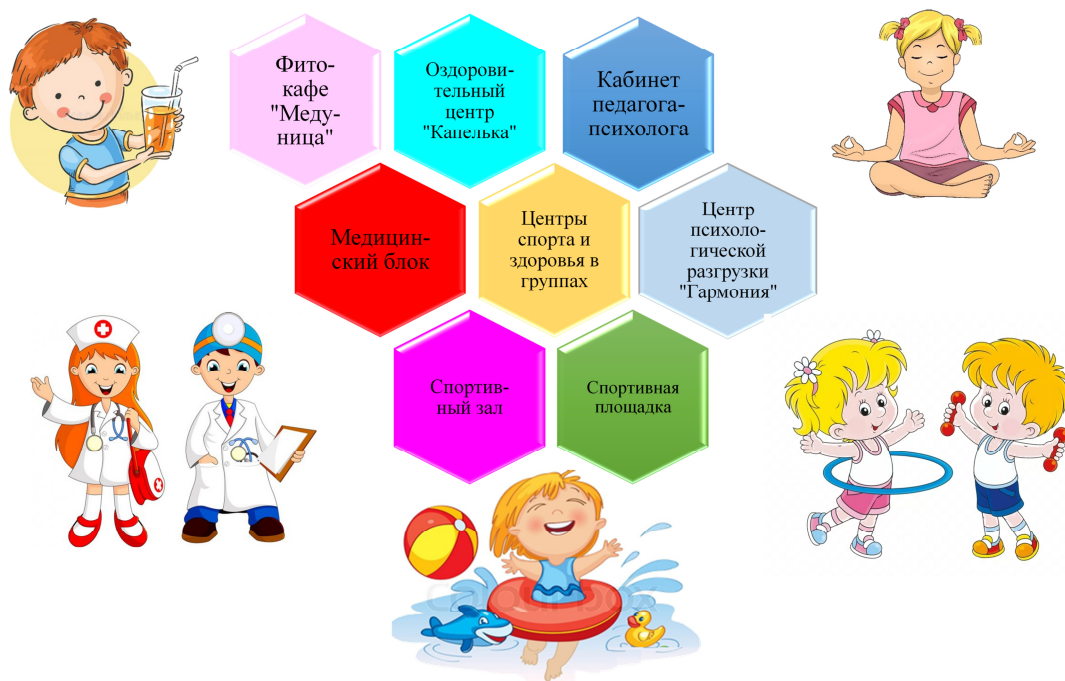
Фитокафе "Медуница"

Оздоровительный центр "Капелька"

Кабинет педагога-психолога

Медицинский блок

Центры спорта и здоровья в группах

Центр психологической разгрузки "Гармония"

Спортивный зал

Спортивная площадка